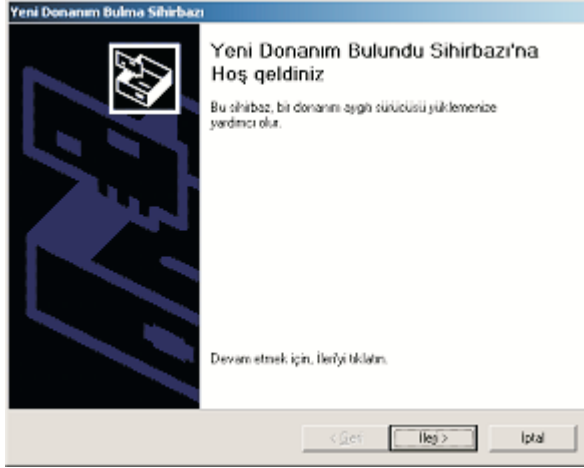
Yeni Donanım Bulma Sihirbazı

Yeni Donanım Bulundu Sihirbazı'na Hoş qeldiniz

Bu sihirbaz, bir donanım aygıtı sürücüsü yüklemenize yardımcı olur.

Devam etmek için, İleri'yi tıklatın.

< Geri

İleri >

İptal